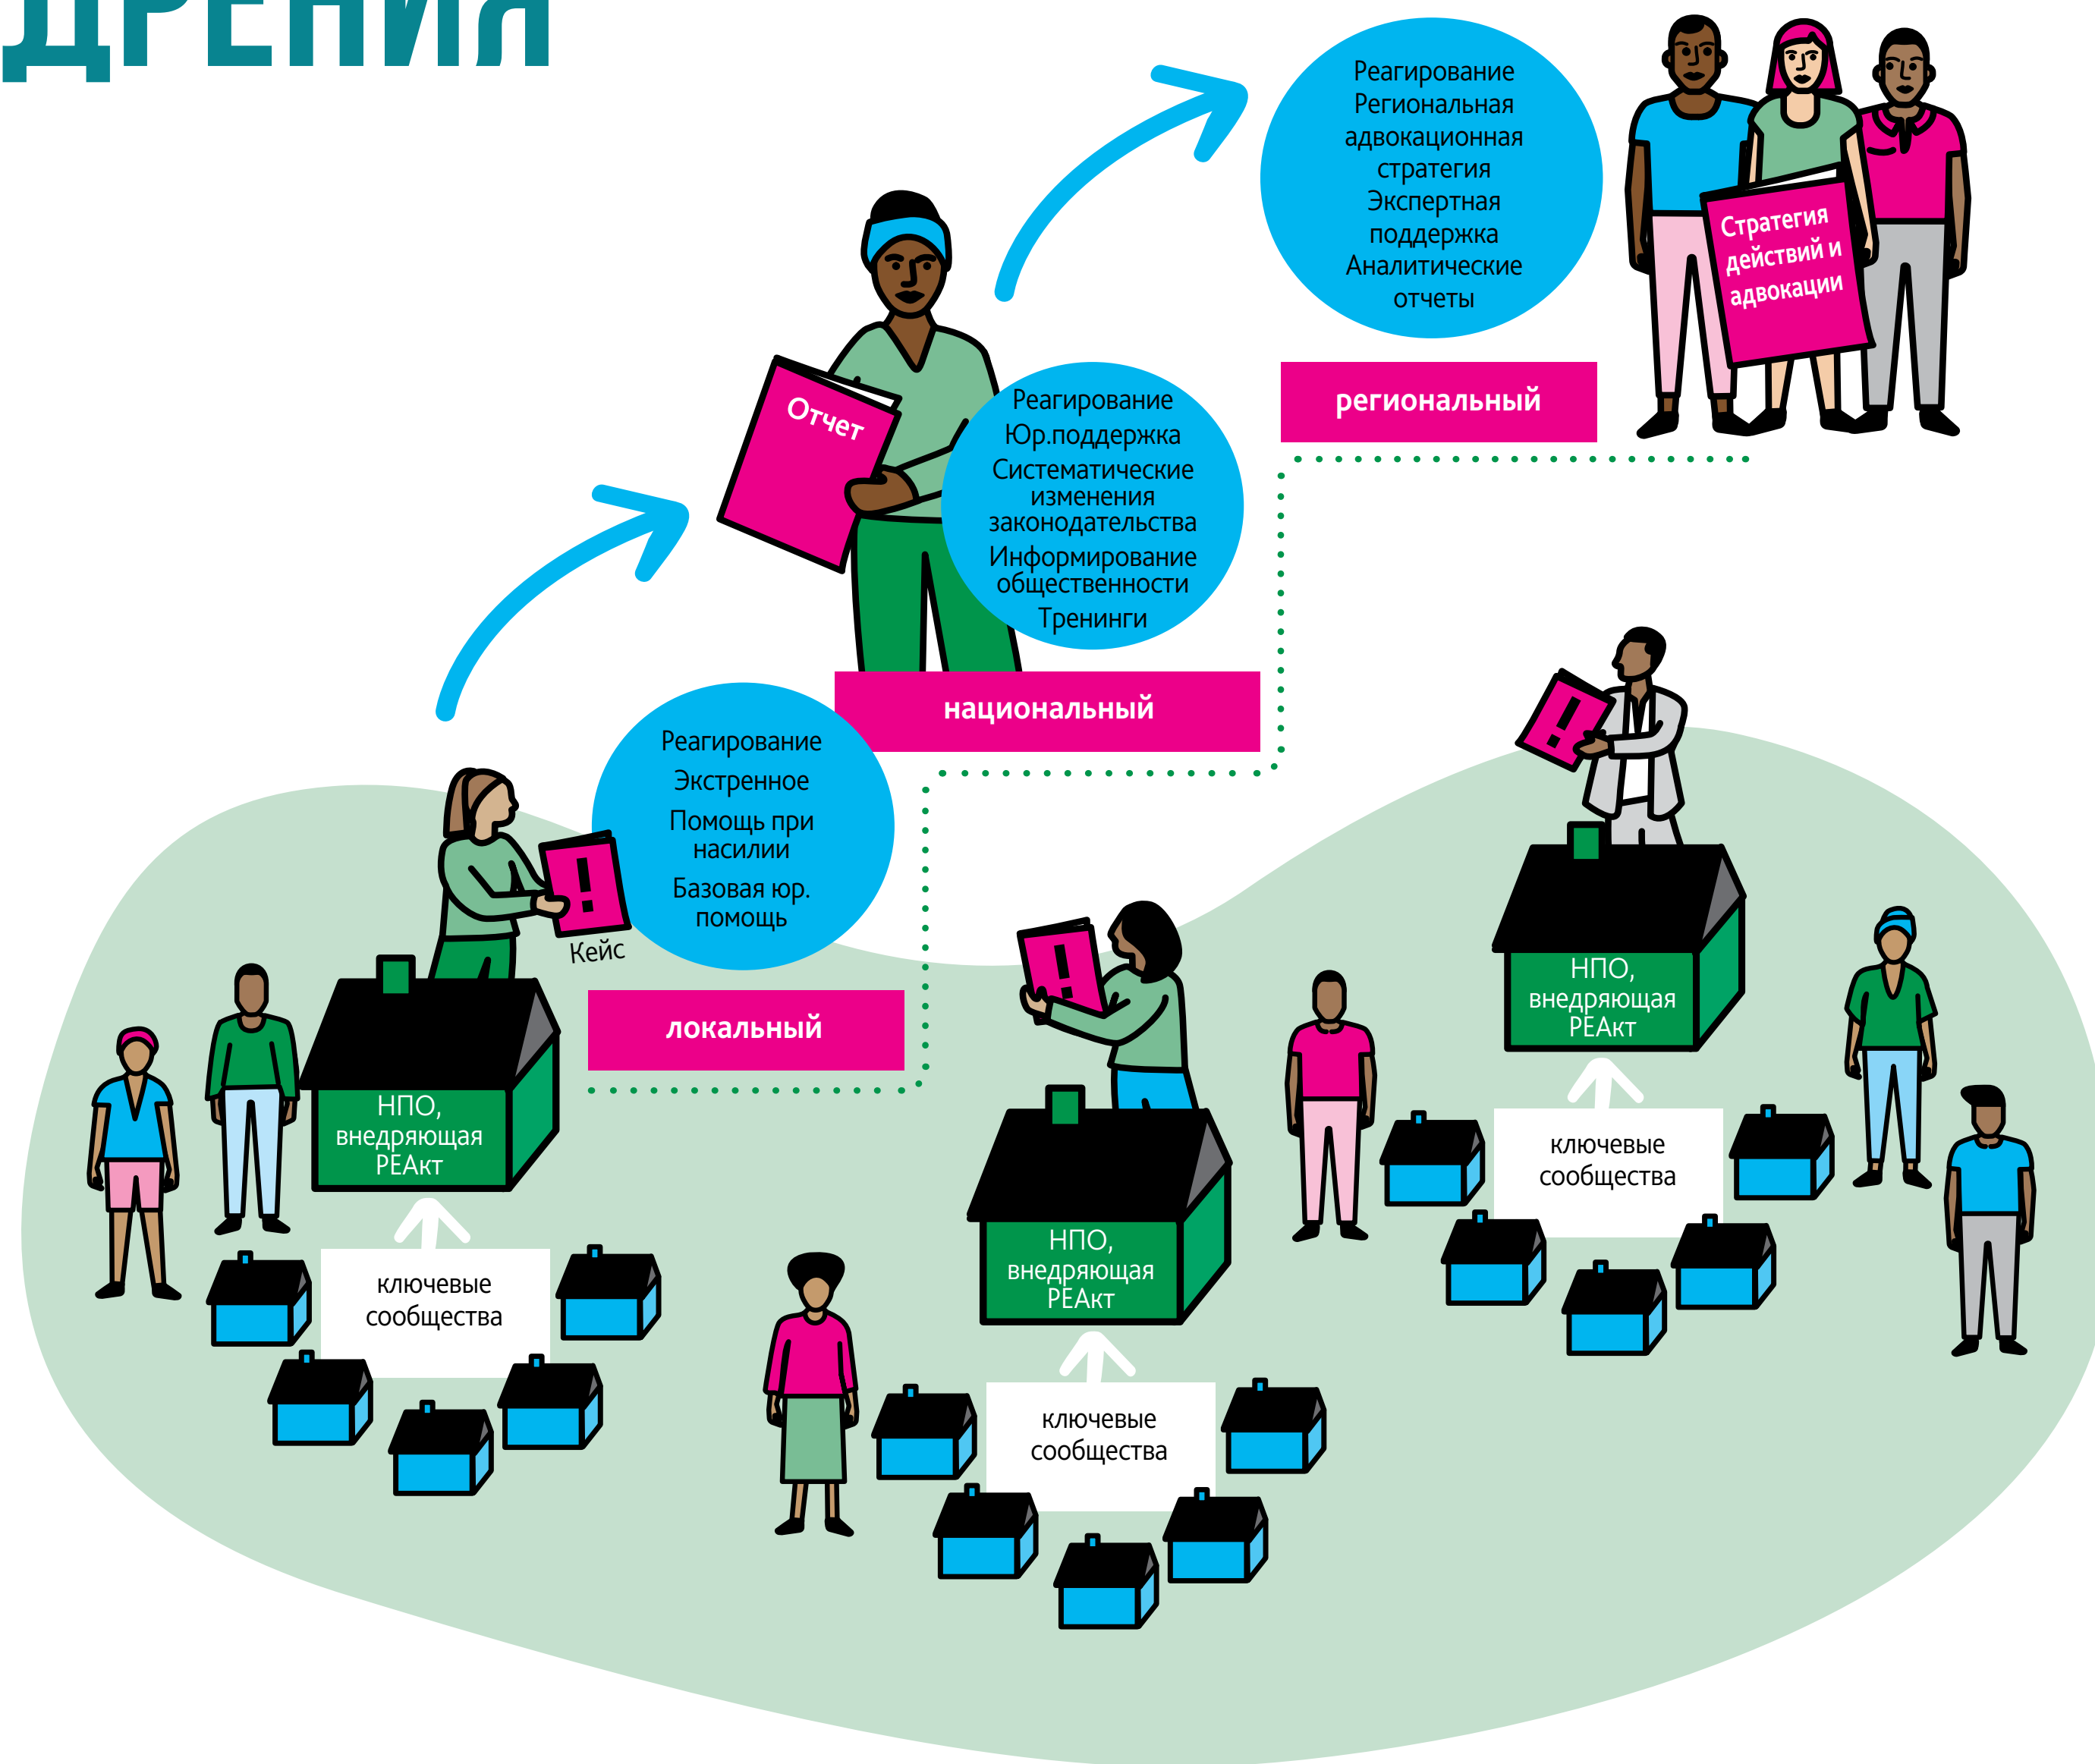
ДРЕНИЯ

Реагирование
Региональная адвокационная стратегия
Экспертная поддержка
Аналитические отчеты

Стратегия действий и адвокации

региональный

Отчет

Реагирование
Юр.поддержка
Систематические изменения законодательства
Информирование общественности
Тренинги

национальный

Реагирование
Экстренное
Помощь при насилии
Базовая юр. помощь

Кейс

локальный

НПО, внедряющая РЕАкт

ключевые сообщества

НПО, внедряющая РЕАкт

ключевые сообщества

НПО, внедряющая РЕАкт

ключевые сообщества